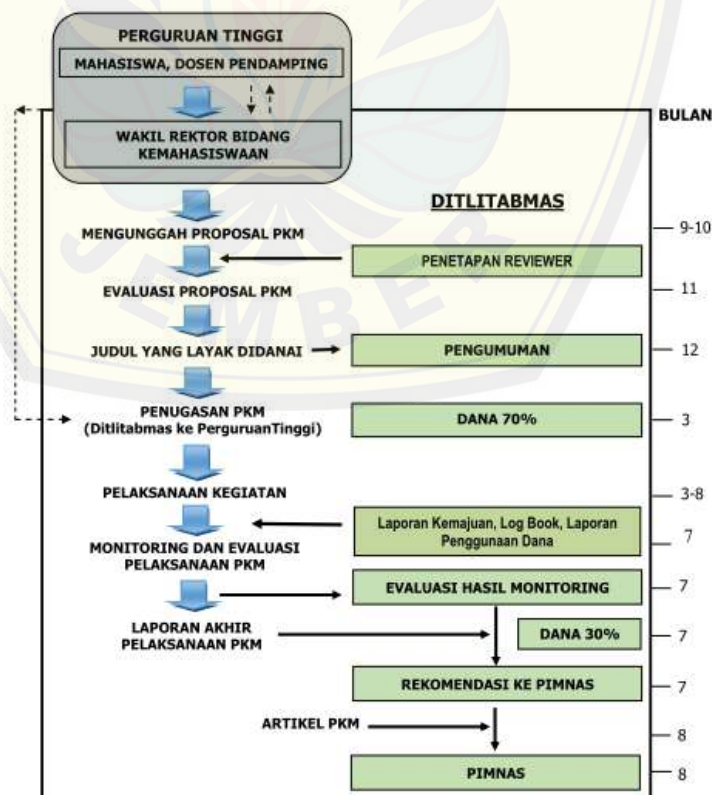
PERGURUAN TINGGI

MAHASISWA, DOSEN PENDAMPING

WAKIL REKTOR BIDANG KEMAHASISWAAN

BULAN

DITLITABMAS

MENGUNGGAH PROPOSAL PKM

9-10

PENETAPAN REVIEWER

EVALUASI PROPOSAL PKM

11

JUDUL YANG LAYAK DIDANAI

PENGUMUMAN

12

PENUGASAN PKM (Ditlitabmas ke PerguruanTinggi)

DANA 70%

3

PELAKSANAAN KEGIATAN

3-8

Laporan Kemajuan, Log Book, Laporan Penggunaan Dana

MONITORING DAN EVALUASI PELAKSANAAN PKM

7

EVALUASI HASIL MONITORING

7

LAPORAN AKHIR PELAKSANAAN PKM

DANA 30%

7

REKOMENDASI KE PIMNAS

7

ARTIKEL PKM

8

PIMNAS

8